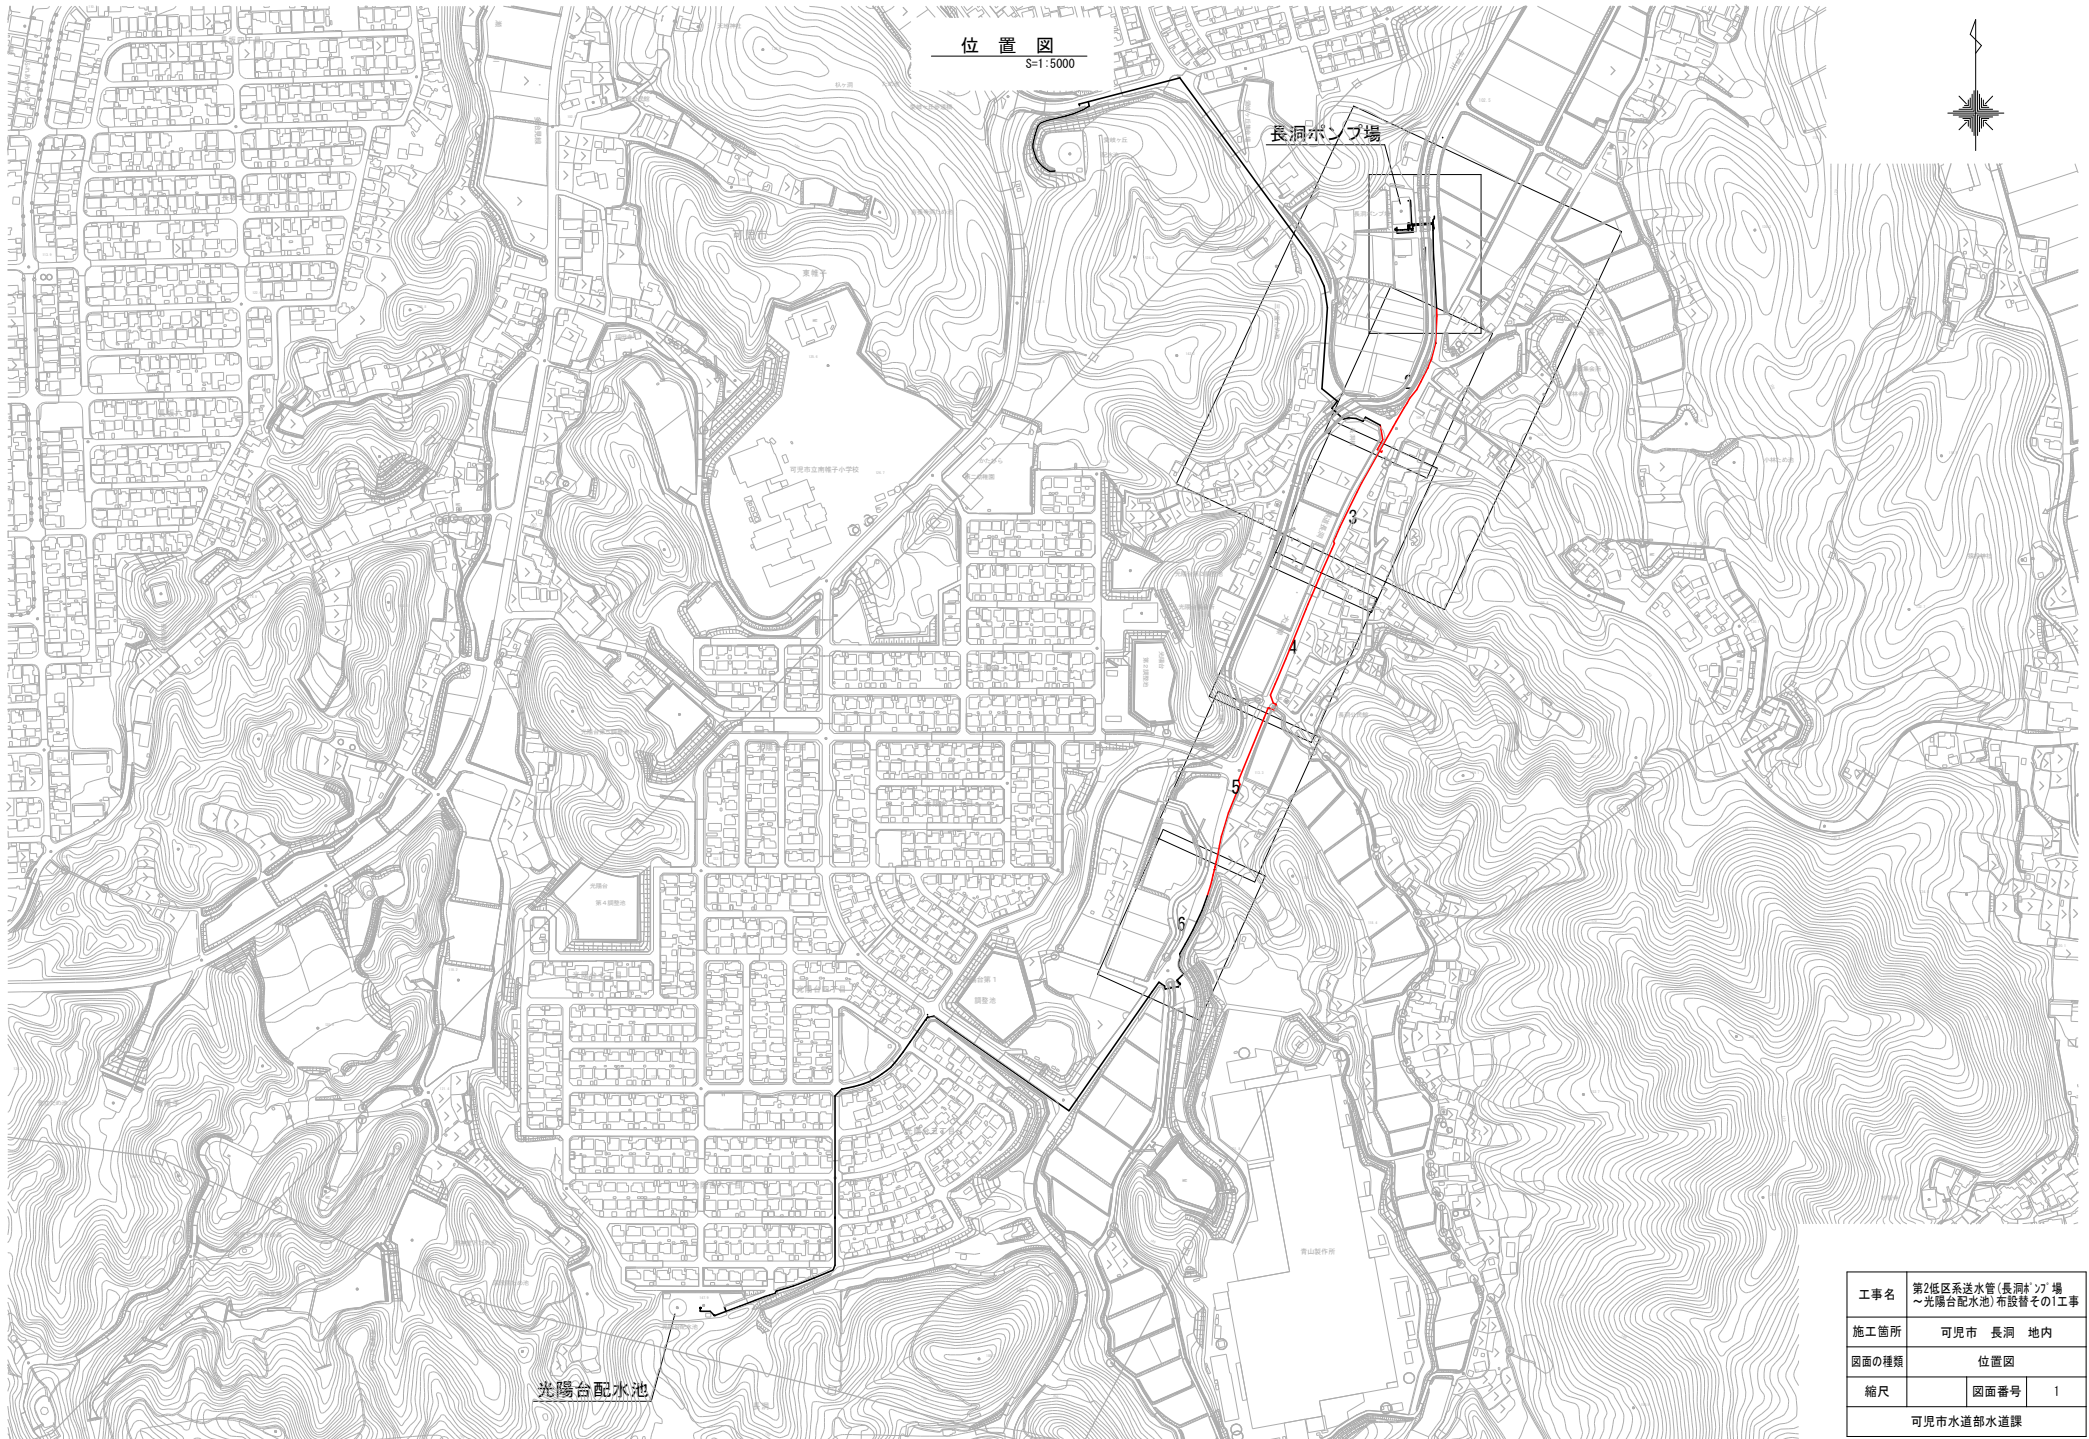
位置図
S=1:5000

長洞ポンプ場

1
2
3
4
5
6

光陽台配水池

| 工事名 | 第2低区系送水管(長洞ﾎﾟﾝﾌﾟ場~光陽台配水池)布設替その1工事 | | |
|---|---|---|---|
| 施工箇所 | 可児市　長洞　地内 | | |
| 図面の種類 | 位置図 | | |
| 縮尺 | | 図面番号 | 1 |
| 可児市水道部水道課 | | | |